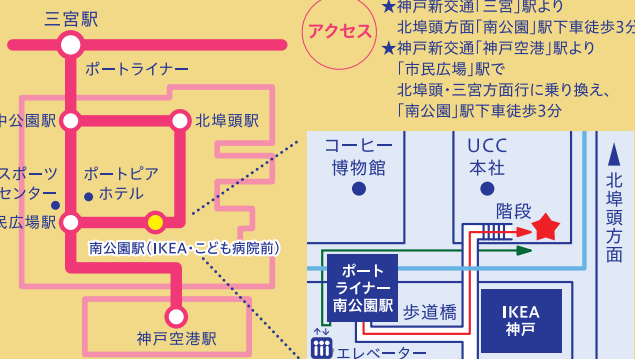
三宮駅

ポートライナー

中公園駅

北埠頭駅

スポーツセンター

ポートピアホテル

民広場駅

南公園駅（IKEA・こども病院前）

神戸空港駅

アクセス

★神戸新交通「三宮」駅より北埠頭方面「南公園」駅下車徒歩3分
★神戸新交通「神戸空港」駅より「市民広場」駅で北埠頭・三宮方面行に乗り換え、「南公園」駅下車徒歩3分

コーヒー博物館

UCC本社

北埠頭方面

階段

ポートライナー南公園駅

歩道橋

IKEA神戸

エレベーター